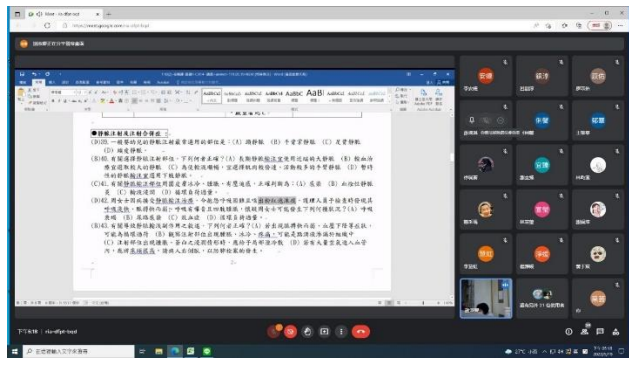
●靜脈注射及注射幫浦

(D)20. 一般藥物注射靜脈注射最常選用的部位是:(A) 膕靜脈 (B) 手背掌靜脈 (C) 足背靜脈 (D) 頭皮靜脈。

(B)21. 有關選擇靜脈注射部位,下列何者正確?(A) 長期靜脈輸注宜使用近端的大靜脈 (B) 輸血時應選用較粗大的靜脈 (C) 應從肢體遠端、末梢開始往近端選擇 (D) 暫時性的靜脈輸注宜選下肢靜脈。

(C)41. 有關靜脈輸注中注射部位發生浸潤、腫脹,有壓痛感,主要的原因為:(A) 感染 (B) 血栓性靜脈炎 (C) 輸液滲漏 (D) 循環負荷過量。

(B)42. 有關輸液時發生靜脈炎,病人出現呼吸急促、呼吸困難,護理人員首先應採取的措施為:(A) 停止輸液 (B) 採頭低足高左側臥 (C) 以手壓迫 (D) 注射抗生素。

(D)43. 有關靜脈注射的敘述,下列何者正確?(A) 當在靜脈注射期間,病人可能出現焦慮 (B) 輸液注射完時可以拔除 (C) 注射部位出現腫脹,需立即停止輸液 (D) 當有大量空氣進入血管內,應將病人頭低足高左側臥,以防肺栓塞。

下午6:16 | nia-dfpt-bqd